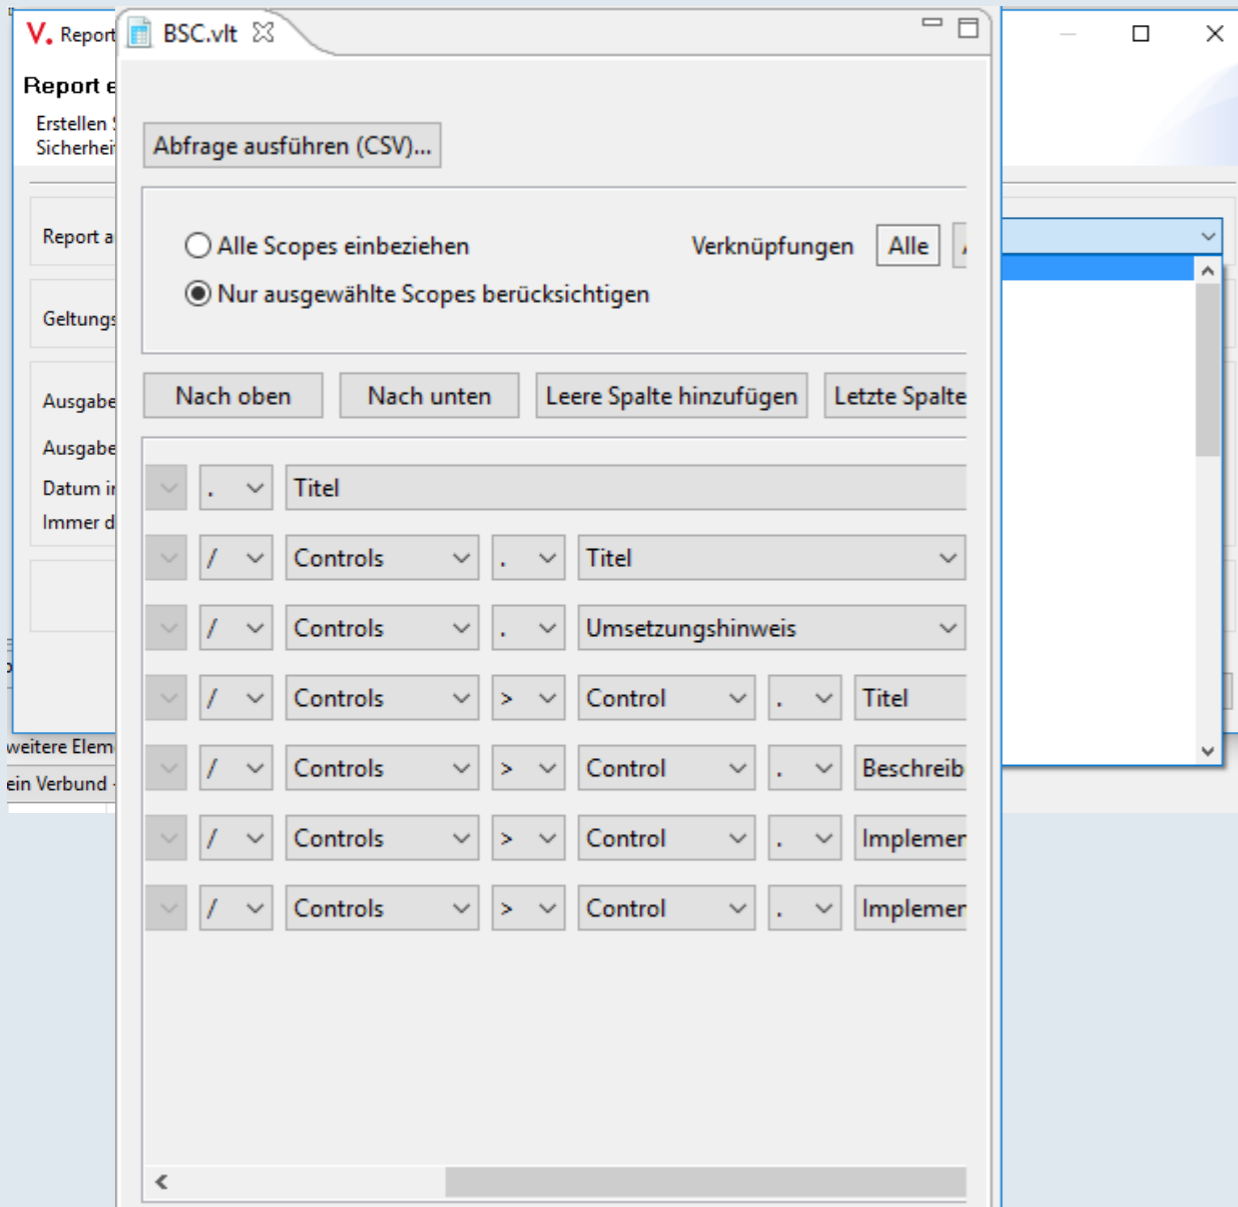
V. Report

Report e

Erstellen
Sicherhei

Report a

Geltungs

Ausgabe

Ausgabe

Datum i

Immer d

weitere Elem

ein Verbund

BSC.vlt

Abfrage ausführen (CSV)...

Alle Scopes einbeziehen

Nur ausgewählte Scopes berücksichtigen

Verknüpfungen Alle

Nach oben Nach unten Leere Spalte hinzufügen Letzte Spalte

. Titel

/ Controls . Titel

/ Controls . Umsetzungshinweis

/ Controls > Control . Titel

/ Controls > Control . Beschreib

/ Controls > Control . Implemer

/ Controls > Control . Implemer